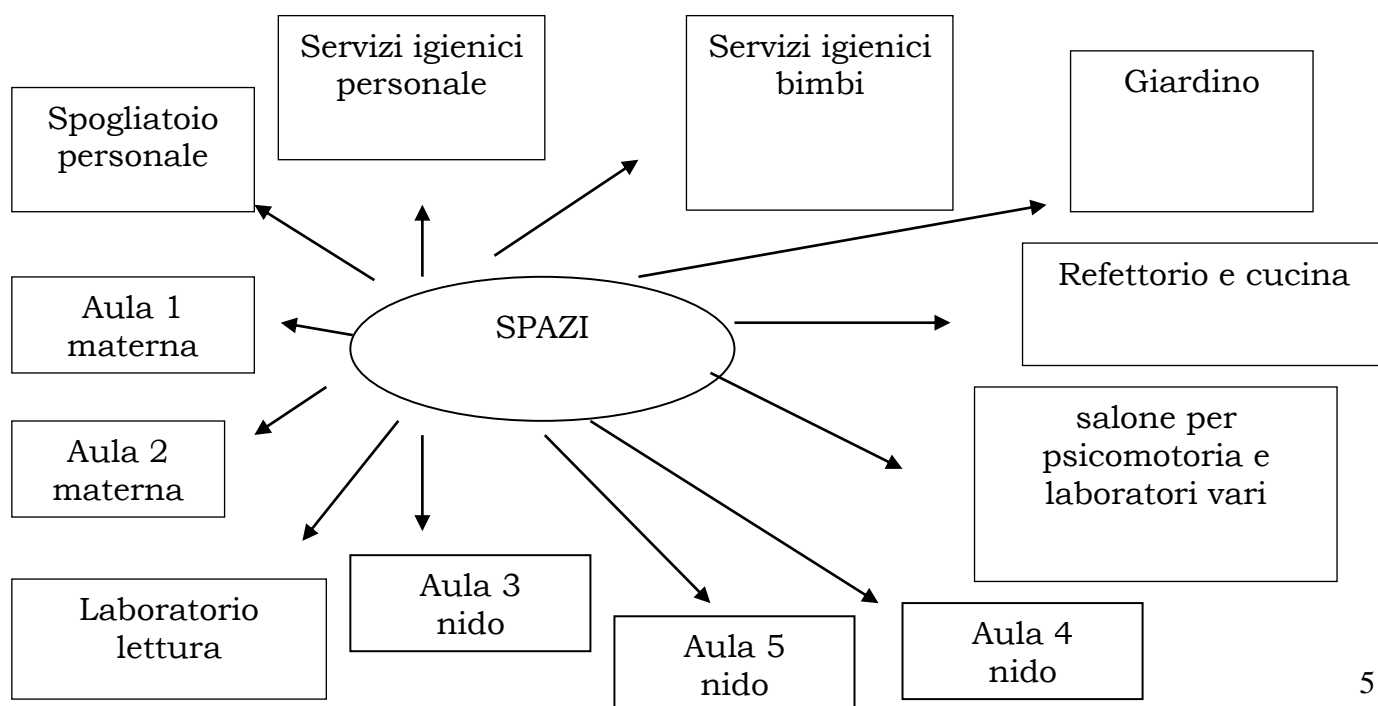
SPAZI

Spogliatoio personale

Servizi igienici personale

Servizi igienici bimbi

Giardino

Refettorio e cucina

salone per psicomotoria e laboratori vari

Aula 1 materna

Aula 2 materna

Laboratorio lettura

Aula 3 nido

Aula 5 nido

Aula 4 nido

5